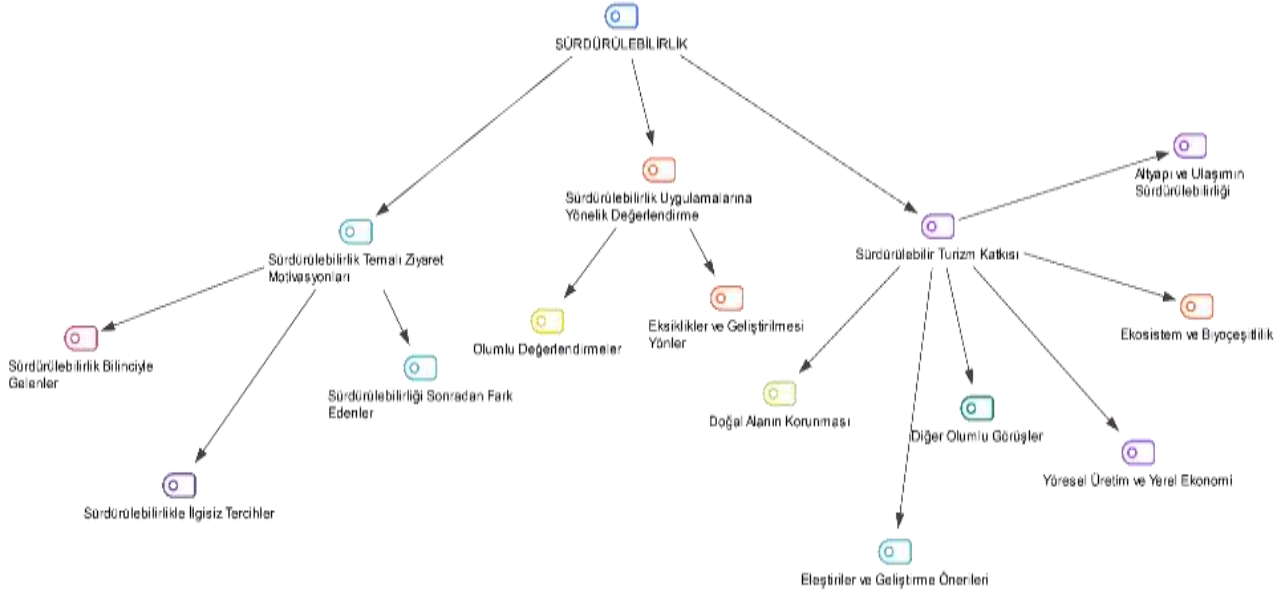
SÜRDÜRÜLEBİLİRLİK

Sürdürülebilirlik Temalı Ziyaret Motivasyonları

Sürdürülebilirlik Uygulamalarına Yönelik Değerlendirme

Sürdürülebilir Turizm Katkısı

Altyapı ve Ulaşımın Sürdürülebilirliği

Sürdürülebilirlik Bilinciyle Gelenler

Sürdürülebilirliği Sonradan Fark Edenler

Sürdürülebilirlikle İlgisiz Tercihler

Olumlu Değerlendirmeler

Eksiklikler ve Geliştirilmesi Yönler

Doğal Alanın Korunması

Diğer Olumlu Görüşler

Eleştiriler ve Geliştirme Önerileri

Yöresel Üretim ve Yerel Ekonomi

Ekosistem ve Biyoçeşitlilik